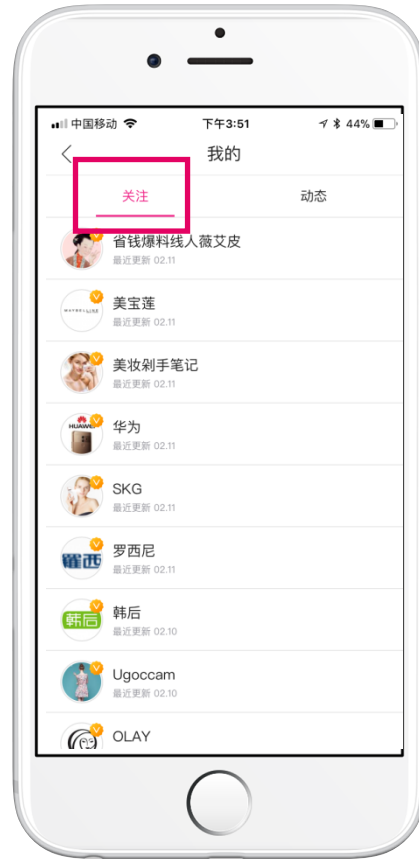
中国移动 下午3:51 44%

我的

关注 动态

省钱爆料线人薇艾皮
最近更新 02.11

美宝莲
最近更新 02.11

美妆剁手笔记
最近更新 02.11

华为
最近更新 02.11

SKG
最近更新 02.11

罗西尼
最近更新 02.11

韩后
最近更新 02.10

Ugoccam
最近更新 02.10

OLAY